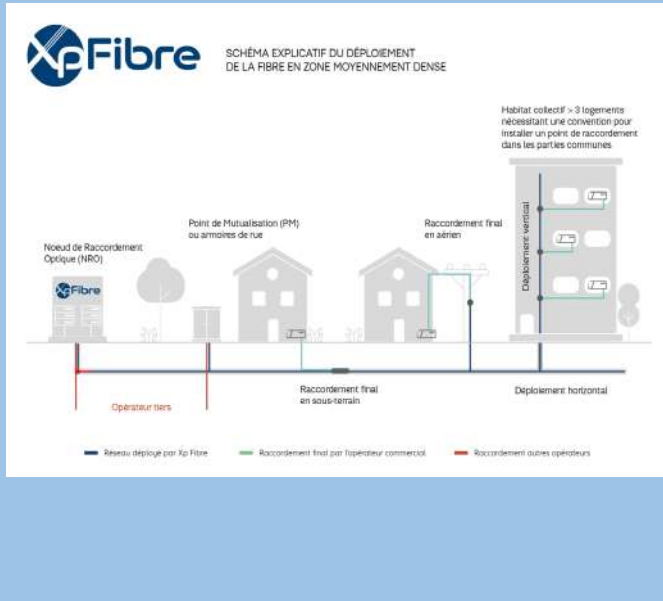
XpFibre

SCHÉMA EXPLICATIF DU DÉPLOIEMENT DE LA FIBRE EN ZONE MOYENNEMENT DENSE

Habitat collectif > 3 logements nécessitant une convention pour installer un point de raccordement dans les parties communes

Déploiement vertical

Point de Mutualisation (PM) ou armoires de rue

Raccordement final en aérien

Noeud de Raccordement Optique (NRO)

XpFibre

Raccordement final en sous-terrain

Déploiement horizontal

Opérateur tiers

Réseau déployé par Xp Fibre

Raccordement final par l'opérateur commercial

Raccordement autres opérateurs